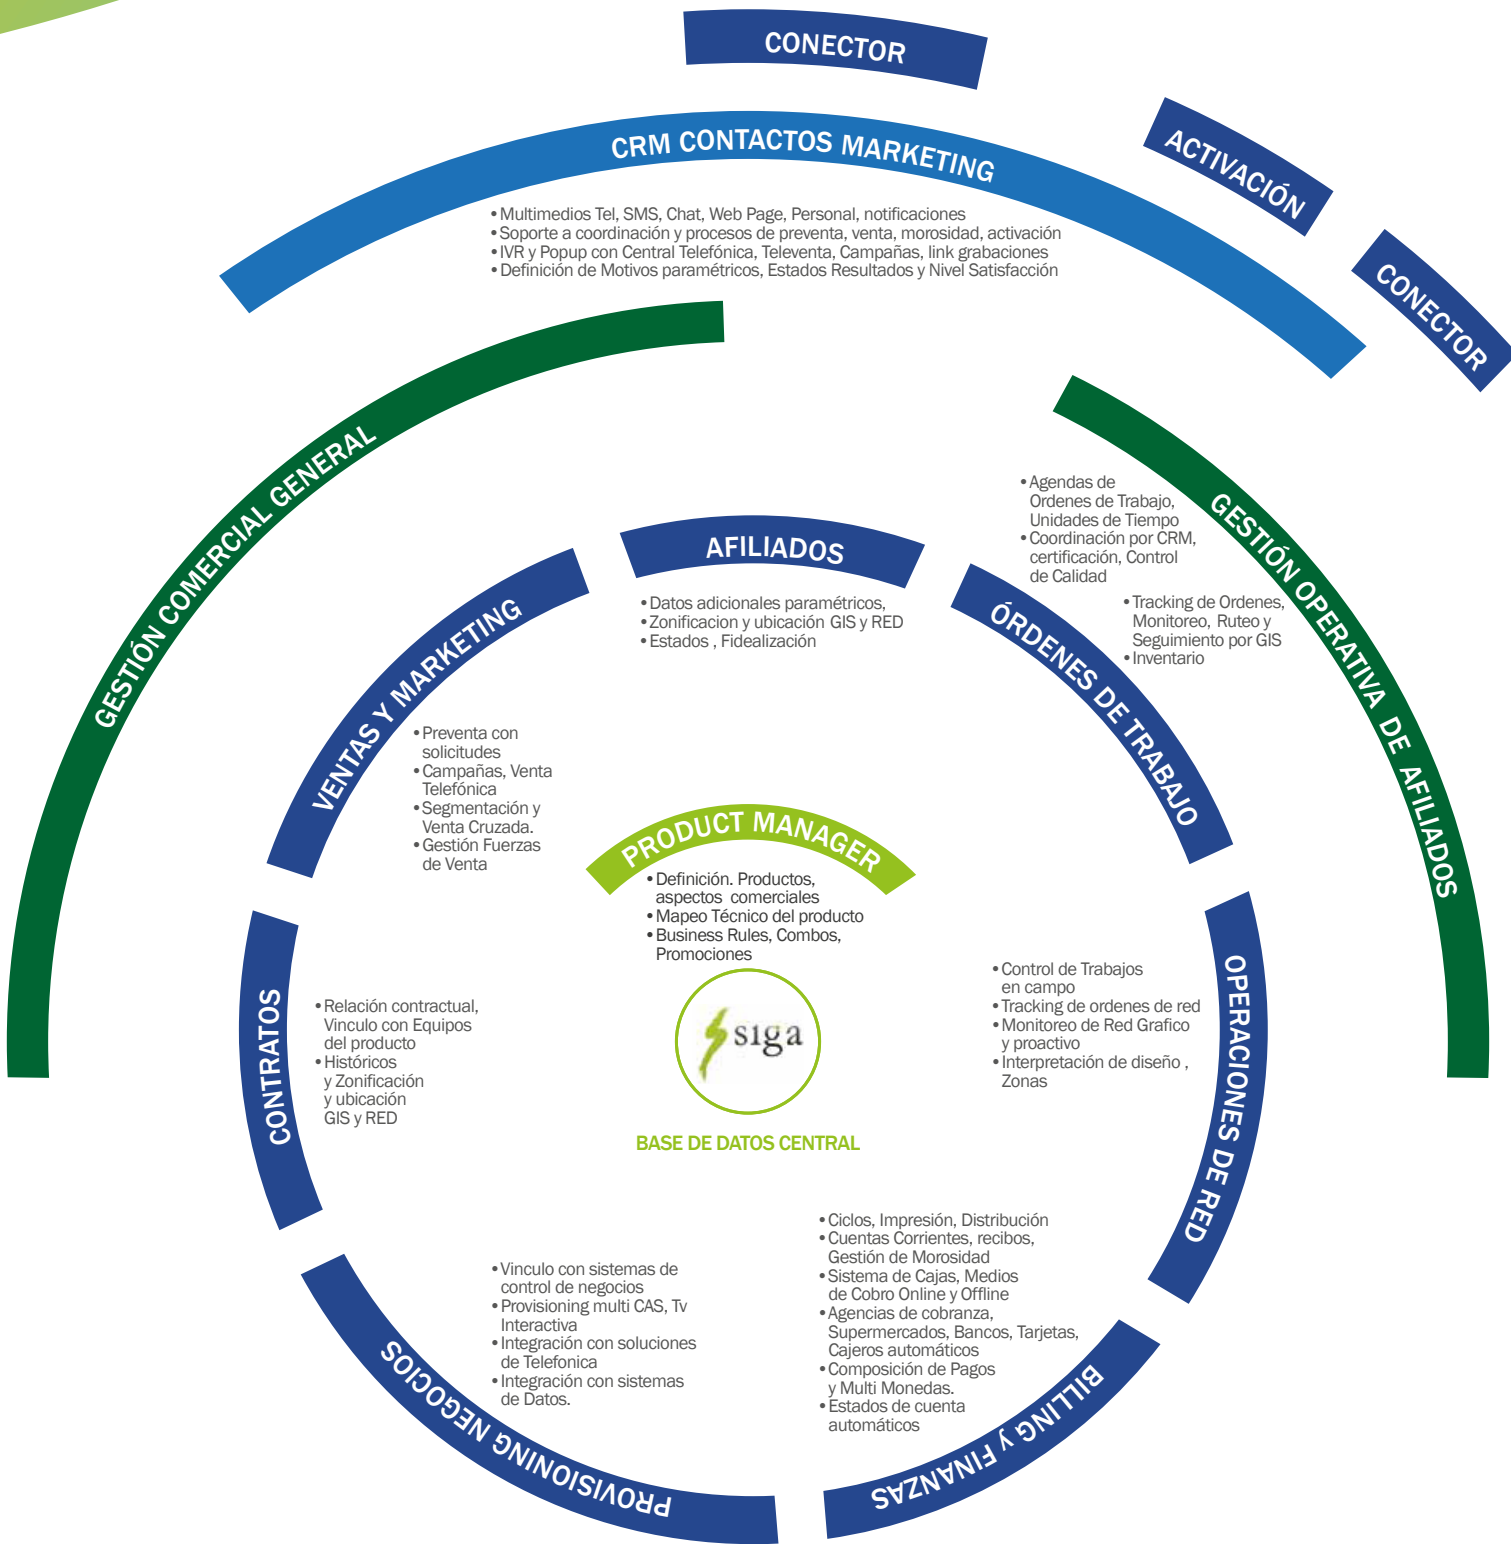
CONECTOR

CRM CONTACTOS MARKETING

ACTIVACIÓN

CONECTOR

• Multimedios Tel, SMS, Chat, Web Page, Personal, notificaciones
• Soporte a coordinación y procesos de preventa, venta, morosidad, activación
• IVR y Popup con Central Telefónica, Televenta, Campañas, link grabaciones
• Definición de Motivos paramétricos, Estados Resultados y Nivel Satisfacción

GESTIÓN COMERCIAL GENERAL

GESTIÓN OPERATIVA DE AFILIADOS

• Agendas de Ordenes de Trabajo, Unidades de Tiempo
• Coordinación por CRM, certificación, Control de Calidad

• Tracking de Ordenes, Monitoreo, Ruteo y Seguimiento por GIS
• Inventario

AFILIADOS

• Datos adicionales paramétricos,
• Zonificacion y ubicación GIS y RED
• Estados , Fidealización

VENTAS Y MARKETING

• Preventa con solicitudes
• Campañas, Venta Telefónica
• Segmentación y Venta Cruzada.
• Gestión Fuerzas de Venta

ÓRDENES DE TRABAJO

PRODUCT MANAGER

• Definición. Productos, aspectos comerciales
• Mapeo Técnico del producto
• Business Rules, Combos, Promociones

siga

BASE DE DATOS CENTRAL

CONTRATOS

• Relación contractual, Vinculo con Equipos del producto
• Históricos y Zonificación y ubicación GIS y RED

OPERACIONES DE RED

• Control de Trabajos en campo
• Tracking de ordenes de red
• Monitoreo de Red Grafico y proactivo
• Interpretación de diseño , Zonas

• Vinculo con sistemas de control de negocios
• Provisioning multi CAS, Tv Interactiva
• Integración con soluciones de Telefonica
• Integración con sistemas de Datos.

• Ciclos, Impresión, Distribución
• Cuentas Corrientes, recibos, Gestión de Morosidad
• Sistema de Cajas, Medios de Cobro Online y Offline
• Agencias de cobranza, Supermercados, Bancos, Tarjetas, Cajeros automáticos
• Composición de Pagos y Multi Monedas.
• Estados de cuenta automáticos

PROVISIONING NEGOCIOS

BILLING Y FINANZAS